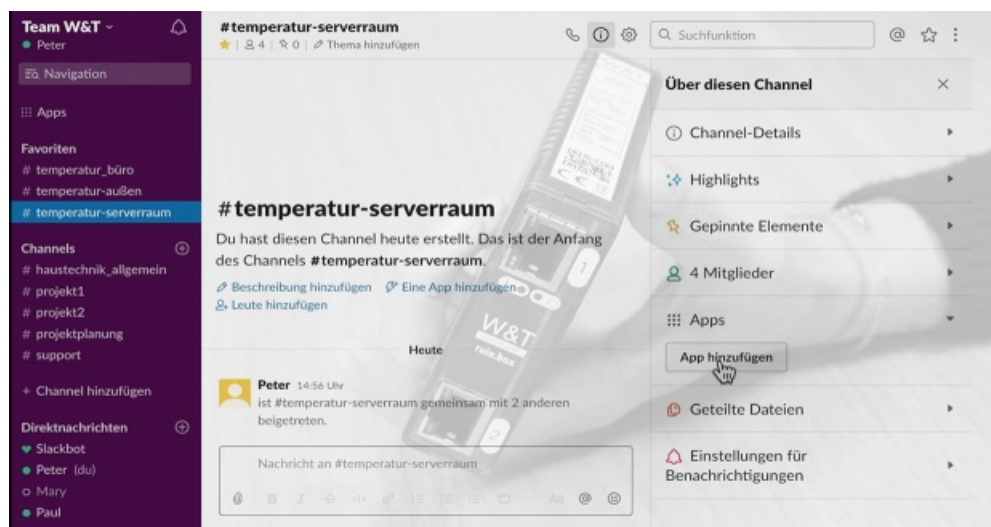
Team W&T
Peter

Navigation

Apps

Favoriten
# temperatur_büro
# temperatur-außen
# temperatur-serverraum

Channels
# haustechnik_allgemein
# projekt1
# projekt2
# projektplanung
# support

+ Channel hinzufügen

Direktnachrichten
Slackbot
Peter (du)
Mary
Paul

#temperatur-serverraum
4 | 0 | Thema hinzufügen

Suchfunktion

#temperatur-serverraum
Du hast diesen Channel heute erstellt. Das ist der Anfang des Channels **#temperatur-serverraum**.
Beschreibung hinzufügen Eine App hinzufügen
Leute hinzufügen

Heute

Peter 14:56 Uhr
ist #temperatur-serverraum gemeinsam mit 2 anderen beigetreten.

Nachricht an #temperatur-serverraum

W&T
rule.box

Über diesen Channel

Channel-Details

Highlights

Gepinnte Elemente

4 Mitglieder

Apps

App hinzufügen

Geteilte Dateien

Einstellungen für Benachrichtigungen